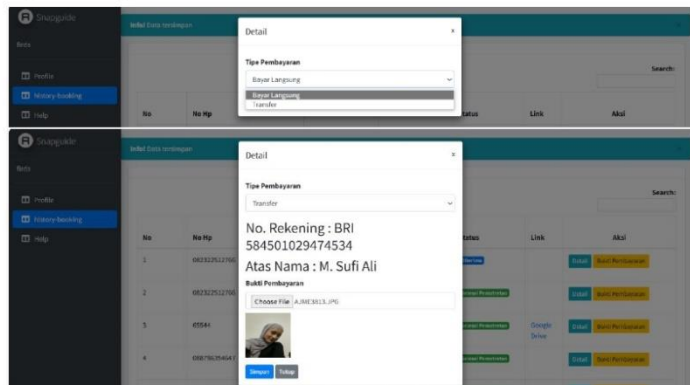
Snapguide

Beta

Profile

History booking

Help

Tabel Data Pemesanan

Detail

×

Tipe Pembayaran

Bayar Langsung

Bayar Langsung
Transfer

Search:

No

No Hp

Status

Link

Aksi

Snapguide

Beta

Profile

History booking

Help

Tabel Data Pemesanan

Detail

×

Tipe Pembayaran

Transfer

No. Rekening : BRI 584501029474534

Atas Nama : M. Sufi Ali

Bukti Pembayaran

Choose File AJMI3813.JPG

Simpan Tutup

Search:

| No | No Hp | Status | Link | Aksi |
|---|---|---|---|---|
| 1 | 082322512766 | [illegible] | | Detail Bukti Pembayaran |
| 2 | 082322512766 | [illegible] | | Detail Bukti Pembayaran |
| 3 | 65544 | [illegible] | Google Drive | Detail Bukti Pembayaran |
| 4 | 088796354647 | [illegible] | | Detail Bukti Pembayaran |